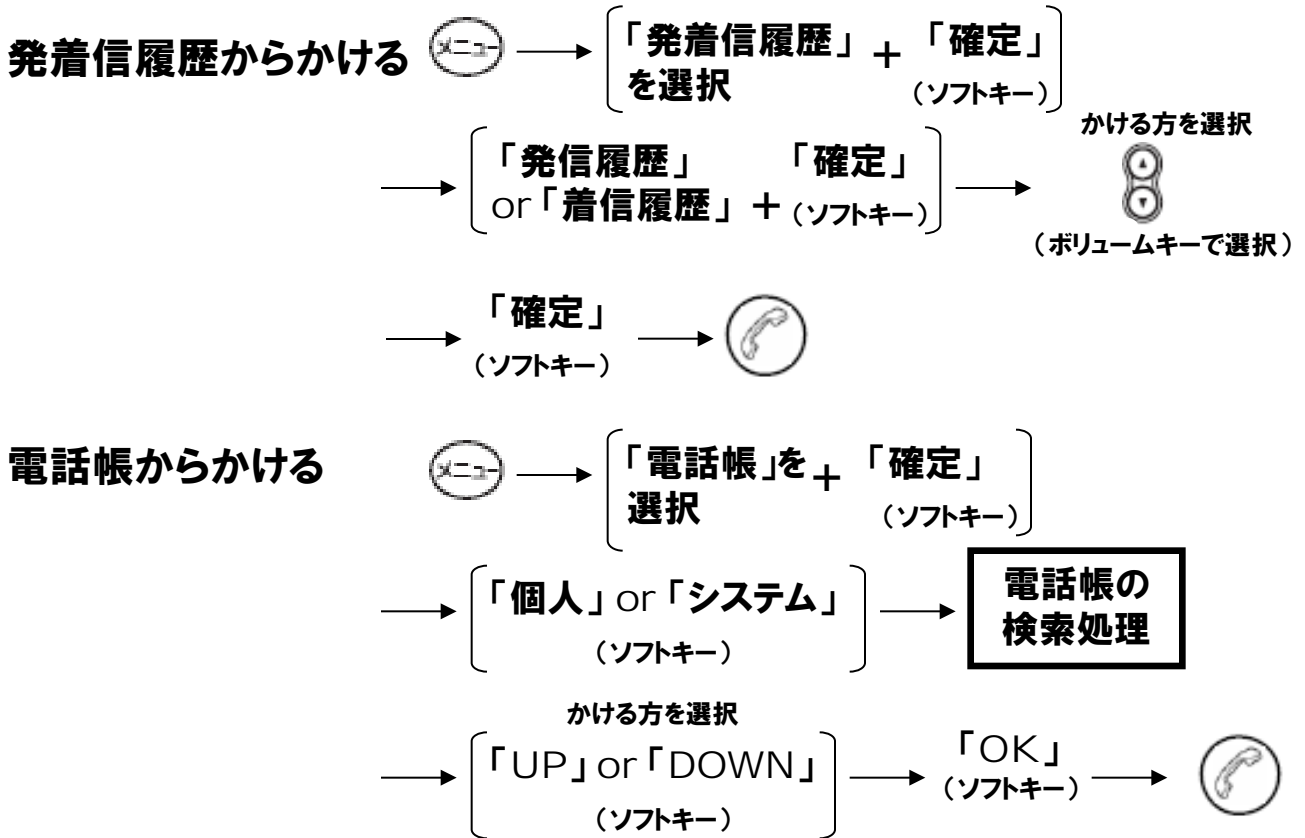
発着信履歴からかける メニュー → 「発着信履歴」を選択 + 「確定」（ソフトキー）

→ 「発信履歴」or「着信履歴」 + 「確定」（ソフトキー） → かける方を選択（ボリュームキーで選択）

→ 「確定」（ソフトキー） →

電話帳からかける メニュー → 「電話帳」を選択 + 「確定」（ソフトキー）

→ 「個人」or「システム」（ソフトキー） → 電話帳の検索処理

かける方を選択
→ 「UP」or「DOWN」（ソフトキー） → 「OK」（ソフトキー） →